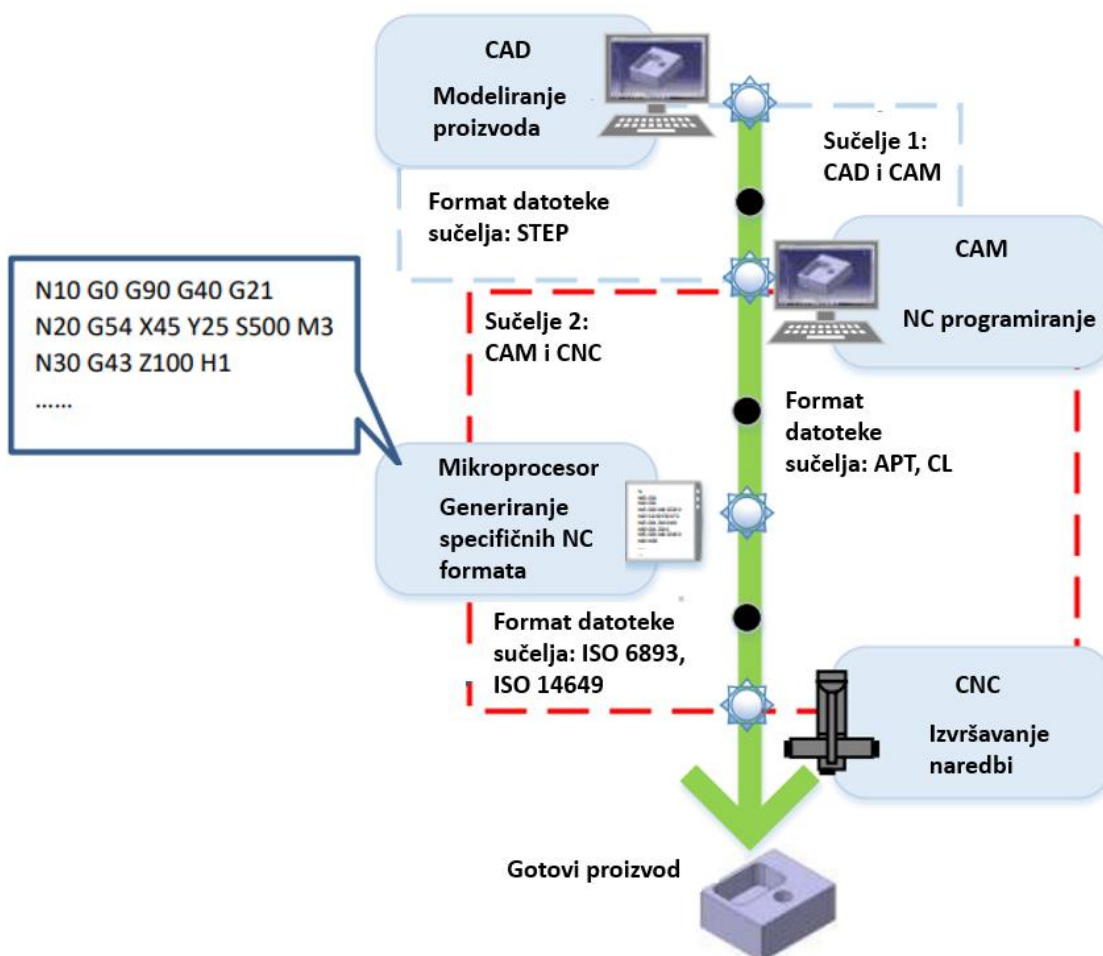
CAD

Modeliranje proizvoda

Sučelje 1:
CAD i CAM

Format datoteke sučelja: STEP

CAM

NC programiranje

N10 G0 G90 G40 G21
N20 G54 X45 Y25 S500 M3
N30 G43 Z100 H1
......

Sučelje 2:
CAM i CNC

Format datoteke sučelja: APT, CL

Mikroprocesor

Generiranje specifičnih NC formata

Format datoteke sučelja: ISO 6893, ISO 14649

CNC

Izvršavanje naredbi

Gotovi proizvod